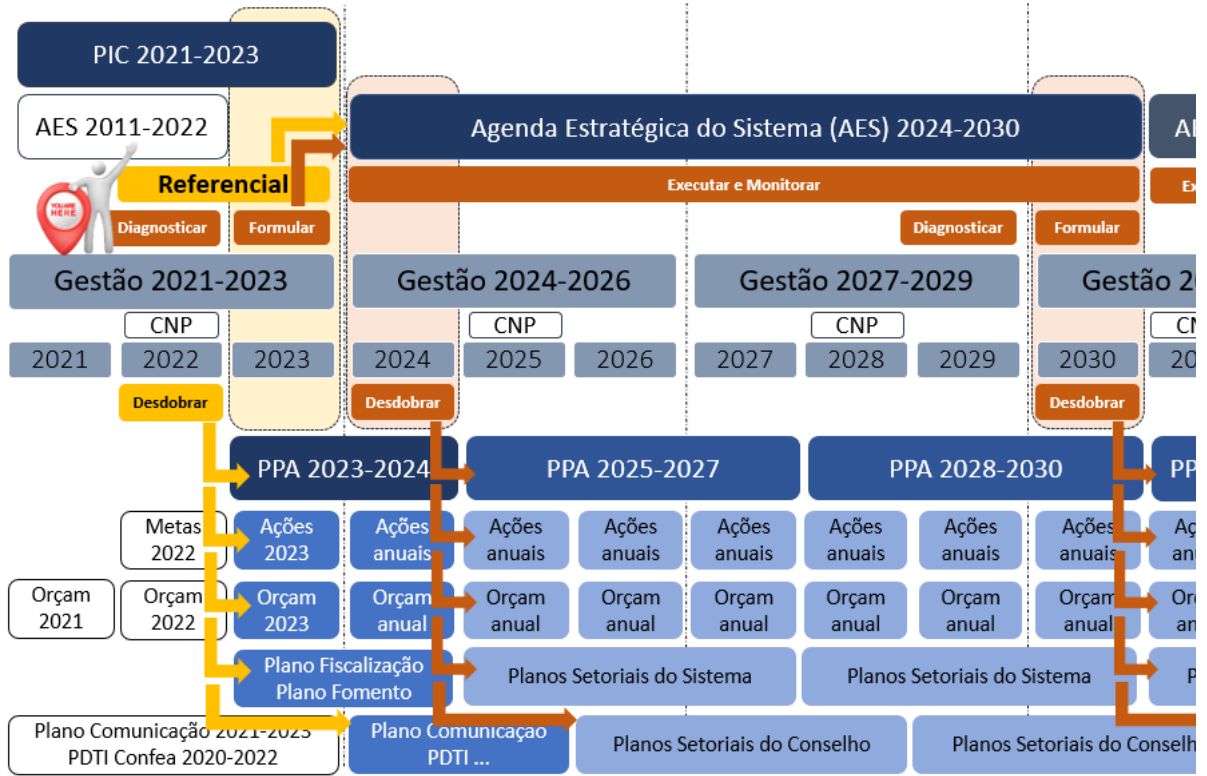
PIC 2021-2023

AES 2011-2022

Agenda Estratégica do Sistema (AES) 2024-2030

AE

Referencial

Executar e Monitorar

Ex

YOU ARE HERE

Diagnosticar

Formular

Diagnosticar

Formular

Gestão 2021-2023

Gestão 2024-2026

Gestão 2027-2029

Gestão 2

CNP

CNP

CNP

CN

2021

2022

2023

2024

2025

2026

2027

2028

2029

2030

20

Desdobrar

Desdobrar

Desdobrar

PPA 2023-2024

PPA 2025-2027

PPA 2028-2030

PP

Metas 2022

Ações 2023

Ações anuais

Ações anuais

Ações anuais

Ações anuais

Ações anuais

Ações anuais

Ações anuais

Aç an

Orçam 2021

Orçam 2022

Orçam 2023

Orçam anual

Orçam anual

Orçam anual

Orçam anual

Orçam anual

Orçam anual

Orçam anual

Or an

Plano Fiscalização Plano Fomento

Planos Setoriais do Sistema

Planos Setoriais do Sistema

P

Plano Comunicação 2021-2023 PDTI Confea 2020-2022

Plano Comunicação PDTI ...

Planos Setoriais do Conselho

Planos Setoriais do Conselho